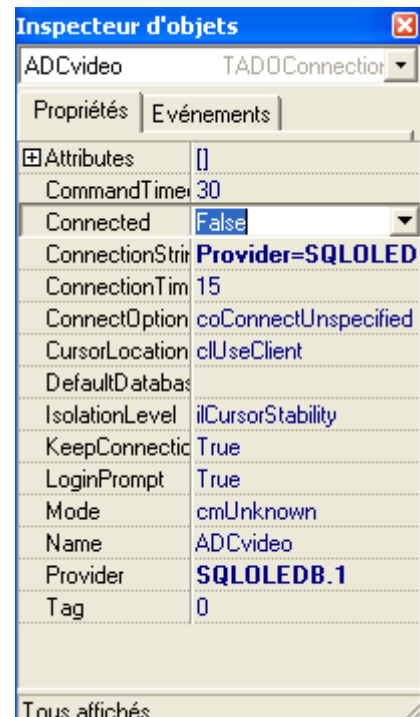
Inspecteur d'objets

ADCvideo TADOConnectior

Propriétés | Evénements

| ⊞Attributes | [] |
|---|---|
| CommandTime | 30 |
| Connected | False |
| ConnectionStri | Provider=SQLOLED |
| ConnectionTim | 15 |
| ConnectOption | coConnectUnspecified |
| CursorLocation | clUseClient |
| DefaultDatabas | |
| IsolationLevel | ilCursorStability |
| KeepConnectio | True |
| LoginPrompt | True |
| Mode | cmUnknown |
| Name | ADCvideo |
| Provider | SQLOLEDB.1 |
| Tag | 0 |

Tous affichés